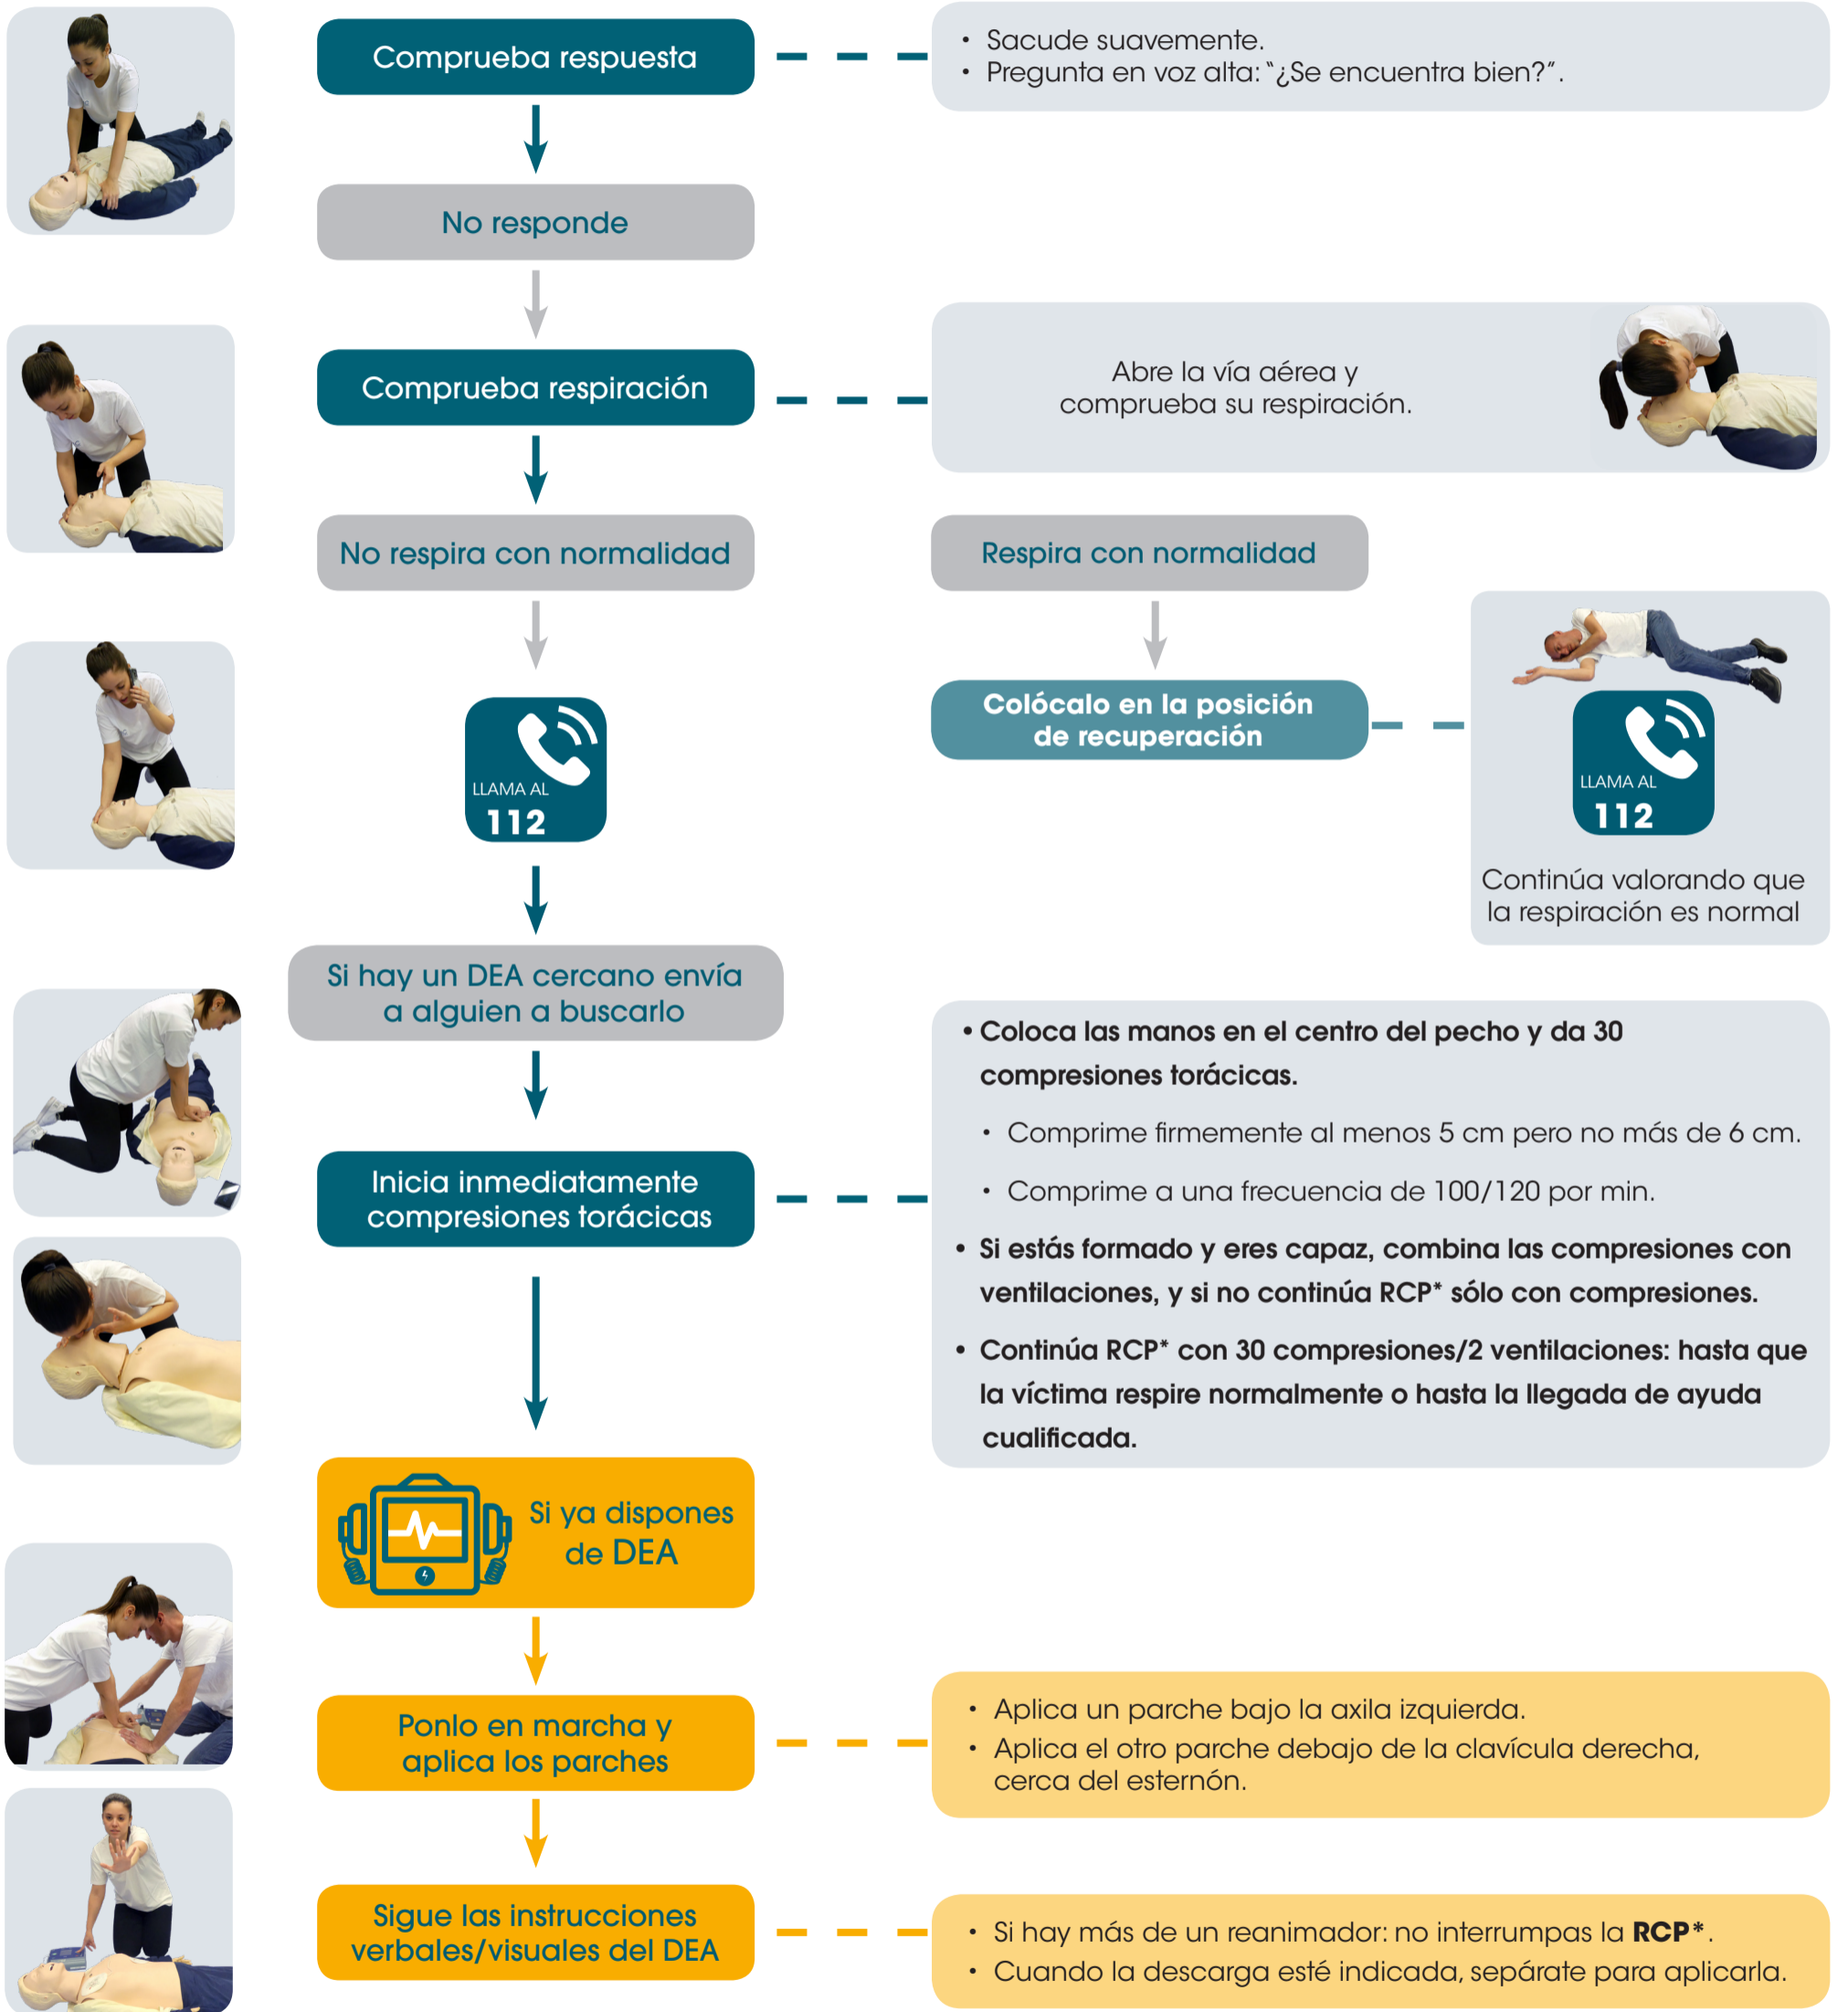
Comprueba respuesta

• Sacude suavemente.
• Pregunta en voz alta: "¿Se encuentra bien?".

No responde

Comprueba respiración

Abre la vía aérea y comprueba su respiración.

No respira con normalidad

Respira con normalidad

LLAMA AL
112

Colócalo en la posición de recuperación

LLAMA AL
112

Continúa valorando que la respiración es normal

Si hay un DEA cercano envía a alguien a buscarlo

Inicia inmediatamente compresiones torácicas

• Coloca las manos en el centro del pecho y da 30 compresiones torácicas.
• Comprime firmemente al menos 5 cm pero no más de 6 cm.
• Comprime a una frecuencia de 100/120 por min.
• Si estás formado y eres capaz, combina las compresiones con ventilaciones, y si no continúa RCP* sólo con compresiones.
• Continúa RCP* con 30 compresiones/2 ventilaciones: hasta que la víctima respire normalmente o hasta la llegada de ayuda cualificada.

Si ya dispones de DEA

Ponlo en marcha y aplica los parches

• Aplica un parche bajo la axila izquierda.
• Aplica el otro parche debajo de la clavícula derecha, cerca del esternón.

Sigue las instrucciones verbales/visuales del DEA

• Si hay más de un reanimador: no interrumpas la RCP*.
• Cuando la descarga esté indicada, sepárate para aplicarla.